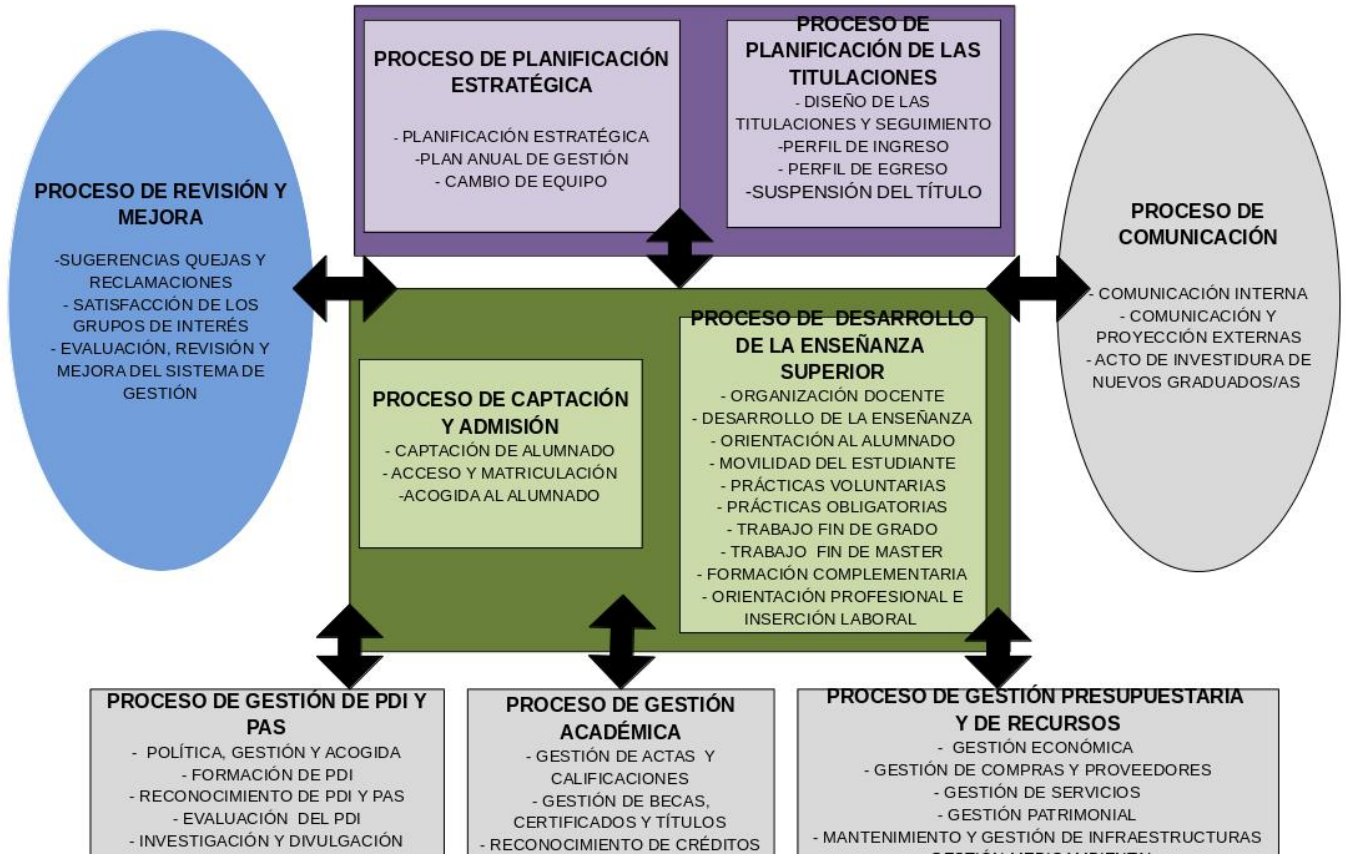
PROCESO DE PLANIFICACIÓN ESTRATÉGICA

- PLANIFICACIÓN ESTRATÉGICA
-PLAN ANUAL DE GESTIÓN
- CAMBIO DE EQUIPO

PROCESO DE PLANIFICACIÓN DE LAS TITULACIONES
- DISEÑO DE LAS TITULACIONES Y SEGUIMIENTO
-PERFIL DE INGRESO
- PERFIL DE EGRESO
-SUSPENSIÓN DEL TÍTULO

PROCESO DE REVISIÓN Y MEJORA

-SUGERENCIAS QUEJAS Y RECLAMACIONES
- SATISFACCIÓN DE LOS GRUPOS DE INTERÉS
- EVALUACIÓN, REVISIÓN Y MEJORA DEL SISTEMA DE GESTIÓN

PROCESO DE COMUNICACIÓN

- COMUNICACIÓN INTERNA
- COMUNICACIÓN Y PROYECCIÓN EXTERNAS
- ACTO DE INVESTIDURA DE NUEVOS GRADUADOS/AS

PROCESO DE CAPTACIÓN Y ADMISIÓN
- CAPTACIÓN DE ALUMNADO
- ACCESO Y MATRICULACIÓN
-ACOGIDA AL ALUMNADO

PROCESO DE DESARROLLO DE LA ENSEÑANZA SUPERIOR
- ORGANIZACIÓN DOCENTE
- DESARROLLO DE LA ENSEÑANZA
- ORIENTACIÓN AL ALUMNADO
- MOVILIDAD DEL ESTUDIANTE
- PRÁCTICAS VOLUNTARIAS
- PRÁCTICAS OBLIGATORIAS
- TRABAJO FIN DE GRADO
- TRABAJO FIN DE MASTER
- FORMACIÓN COMPLEMENTARIA
- ORIENTACIÓN PROFESIONAL E INSERCIÓN LABORAL

PROCESO DE GESTIÓN DE PDI Y PAS
- POLÍTICA, GESTIÓN Y ACOGIDA
- FORMACIÓN DE PDI
- RECONOCIMIENTO DE PDI Y PAS
- EVALUACIÓN DEL PDI
- INVESTIGACIÓN Y DIVULGACIÓN

PROCESO DE GESTIÓN ACADÉMICA
- GESTIÓN DE ACTAS Y CALIFICACIONES
- GESTIÓN DE BECAS, CERTIFICADOS Y TÍTULOS
- RECONOCIMIENTO DE CRÉDITOS

PROCESO DE GESTIÓN PRESUPUESTARIA Y DE RECURSOS
- GESTIÓN ECONÓMICA
- GESTIÓN DE COMPRAS Y PROVEEDORES
- GESTIÓN DE SERVICIOS
- GESTIÓN PATRIMONIAL
- MANTENIMIENTO Y GESTIÓN DE INFRAESTRUCTURAS
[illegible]